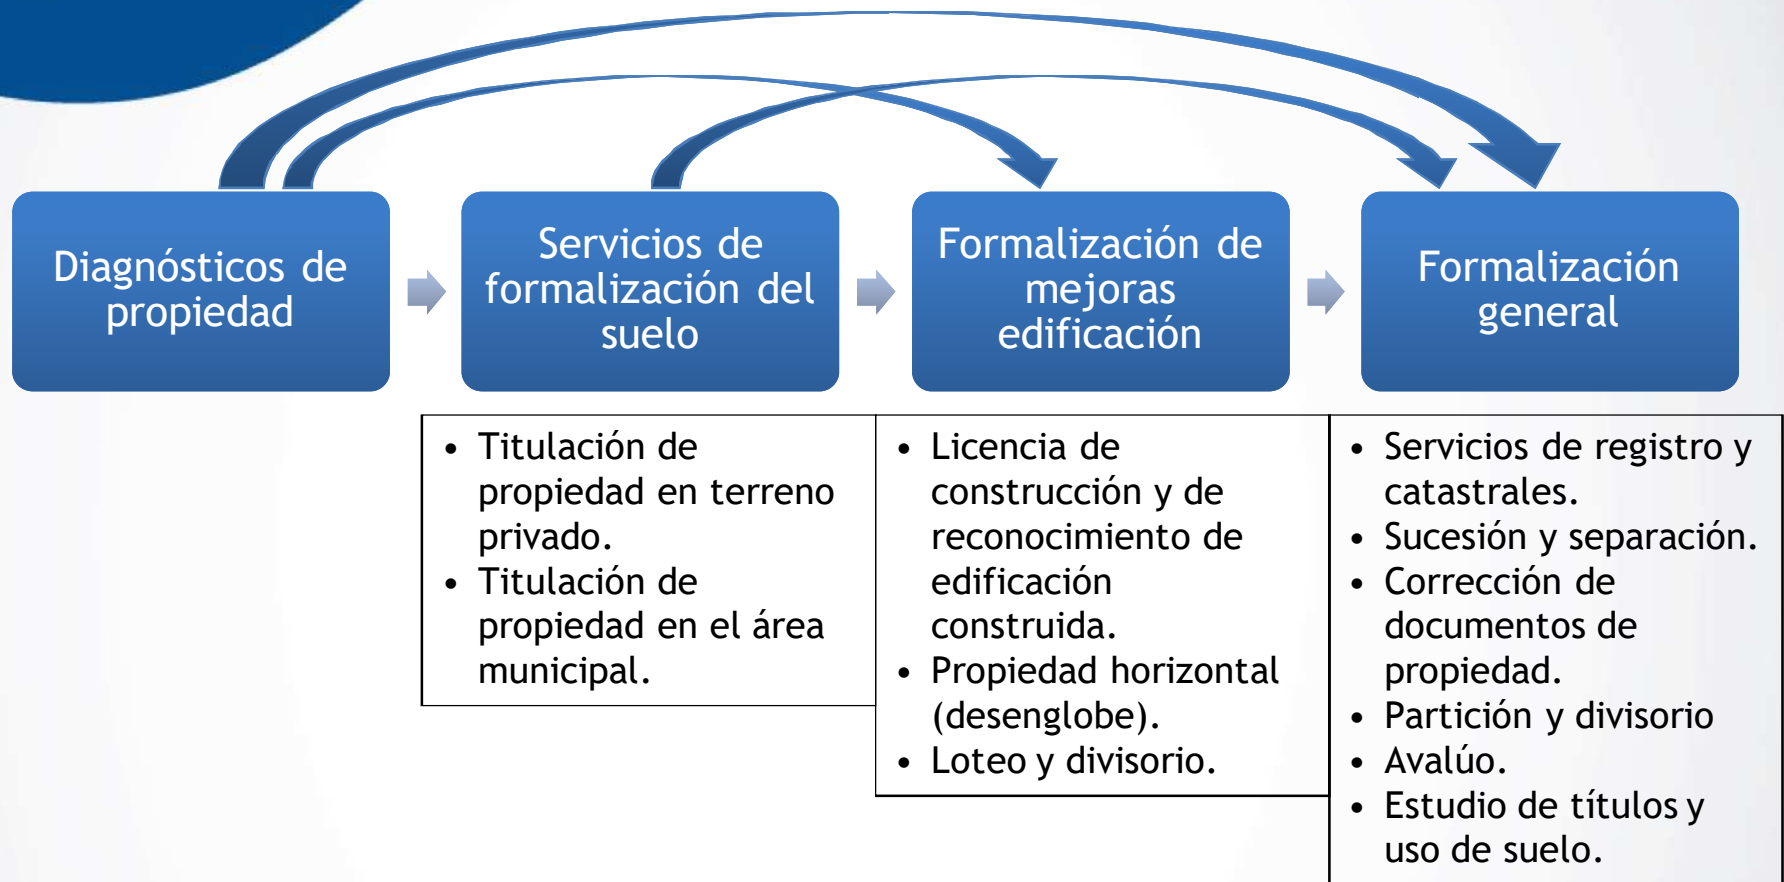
Diagnósticos de propiedad

Servicios de formalización del suelo

Formalización de mejoras edificación

Formalización general

• Titulación de propiedad en terreno privado.
• Titulación de propiedad en el área municipal.

• Licencia de construcción y de reconocimiento de edificación construida.
• Propiedad horizontal (desenglobe).
• Loteo y divisorio.

• Servicios de registro y catastrales.
• Sucesión y separación.
• Corrección de documentos de propiedad.
• Partición y divisorio
• Avalúo.
• Estudio de títulos y uso de suelo.